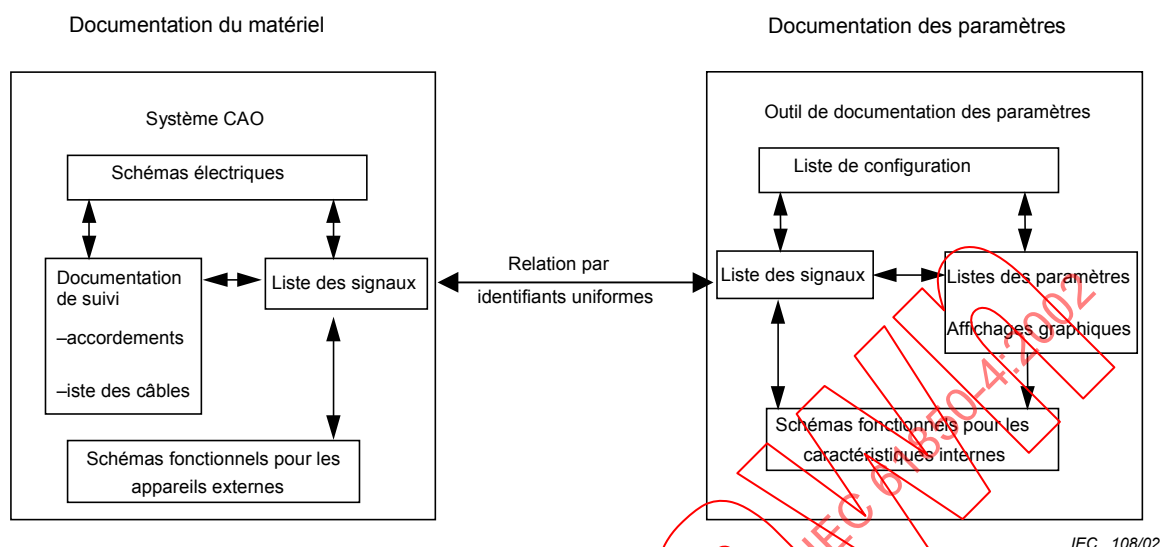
Documentation du matériel

Documentation des paramètres

Système CAO

Schémas électriques

Documentation de suivi

–accordements

–iste des câbles

Liste des signaux

Schémas fonctionnels pour les appareils externes

Relation par identifiants uniformes

Outil de documentation des paramètres

Liste de configuration

Liste des signaux

Listes des paramètres

Affichages graphiques

Schémas fonctionnels pour les caractéristiques internes

IEC 61850-4:2002

IEC 108/02